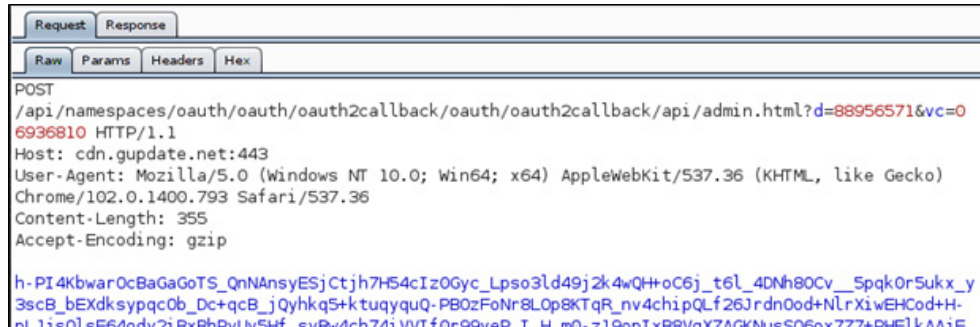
Request Response

Raw Params Headers Hex

POST
/api/namespaces/oauth/oauth/oauth2callback/oauth/oauth2callback/api/admin.html?d=88956571&vc=06936810 HTTP/1.1
Host: cdn.gupdate.net:443
User-Agent: Mozilla/5.0 (Windows NT 10.0; Win64; x64) AppleWebKit/537.36 (KHTML, like Gecko) Chrome/102.0.1400.793 Safari/537.36
Content-Length: 355
Accept-Encoding: gzip

h-PI4Kbwar0cBaGaGoTS_QnNAnsyESjCtjh7H54cIz0Gyc_Lpso3ld49j2k4wQH+oC6j_t6l_4DNh80Cv__5pqk0r5ukx_y3scB_bEXdksypqc0b_Dc+qcB_jQyhkq5+ktuqyquQ-PB0zFoNr8L0p8KTqR_nv4chipQLf26Jrdn0od+NlrXiwEHCod+H-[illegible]